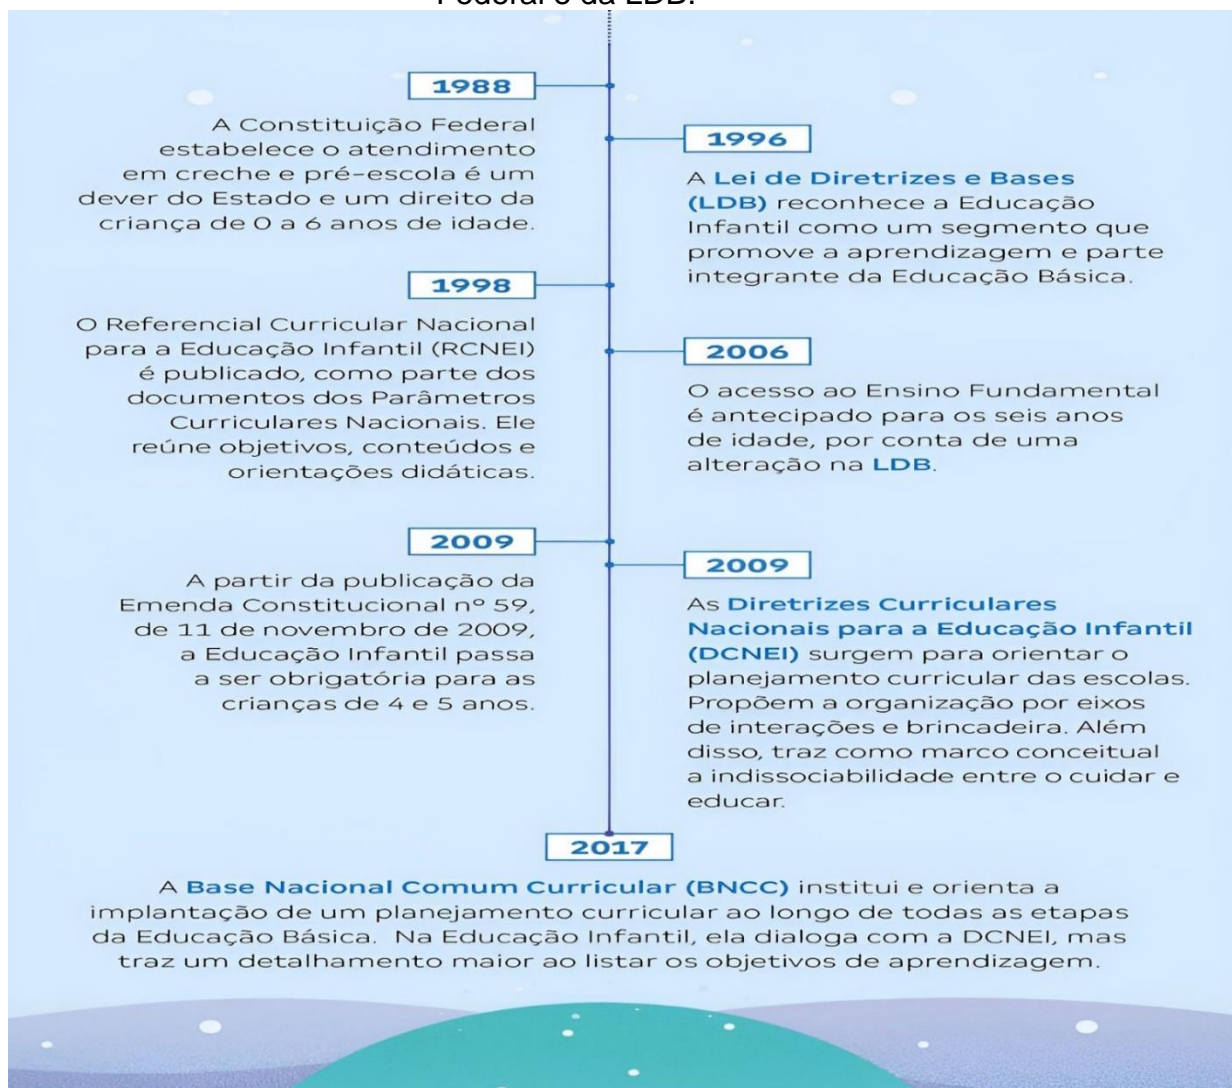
Federal e da LDB.

1988

A Constituição Federal estabelece o atendimento em creche e pré-escola é um dever do Estado e um direito da criança de 0 a 6 anos de idade.

1996

A Lei de Diretrizes e Bases (LDB) reconhece a Educação Infantil como um segmento que promove a aprendizagem e parte integrante da Educação Básica.

1998

O Referencial Curricular Nacional para a Educação Infantil (RCNEI) é publicado, como parte dos documentos dos Parâmetros Curriculares Nacionais. Ele reúne objetivos, conteúdos e orientações didáticas.

2006

O acesso ao Ensino Fundamental é antecipado para os seis anos de idade, por conta de uma alteração na LDB.

2009

A partir da publicação da Emenda Constitucional nº 59, de 11 de novembro de 2009, a Educação Infantil passa a ser obrigatória para as crianças de 4 e 5 anos.

2009

As Diretrizes Curriculares Nacionais para a Educação Infantil (DCNEI) surgem para orientar o planejamento curricular das escolas. Propõem a organização por eixos de interações e brincadeira. Além disso, traz como marco conceitual a indissociabilidade entre o cuidar e educar.

2017

A Base Nacional Comum Curricular (BNCC) institui e orienta a implantação de um planejamento curricular ao longo de todas as etapas da Educação Básica. Na Educação Infantil, ela dialoga com a DCNEI, mas traz um detalhamento maior ao listar os objetivos de aprendizagem.